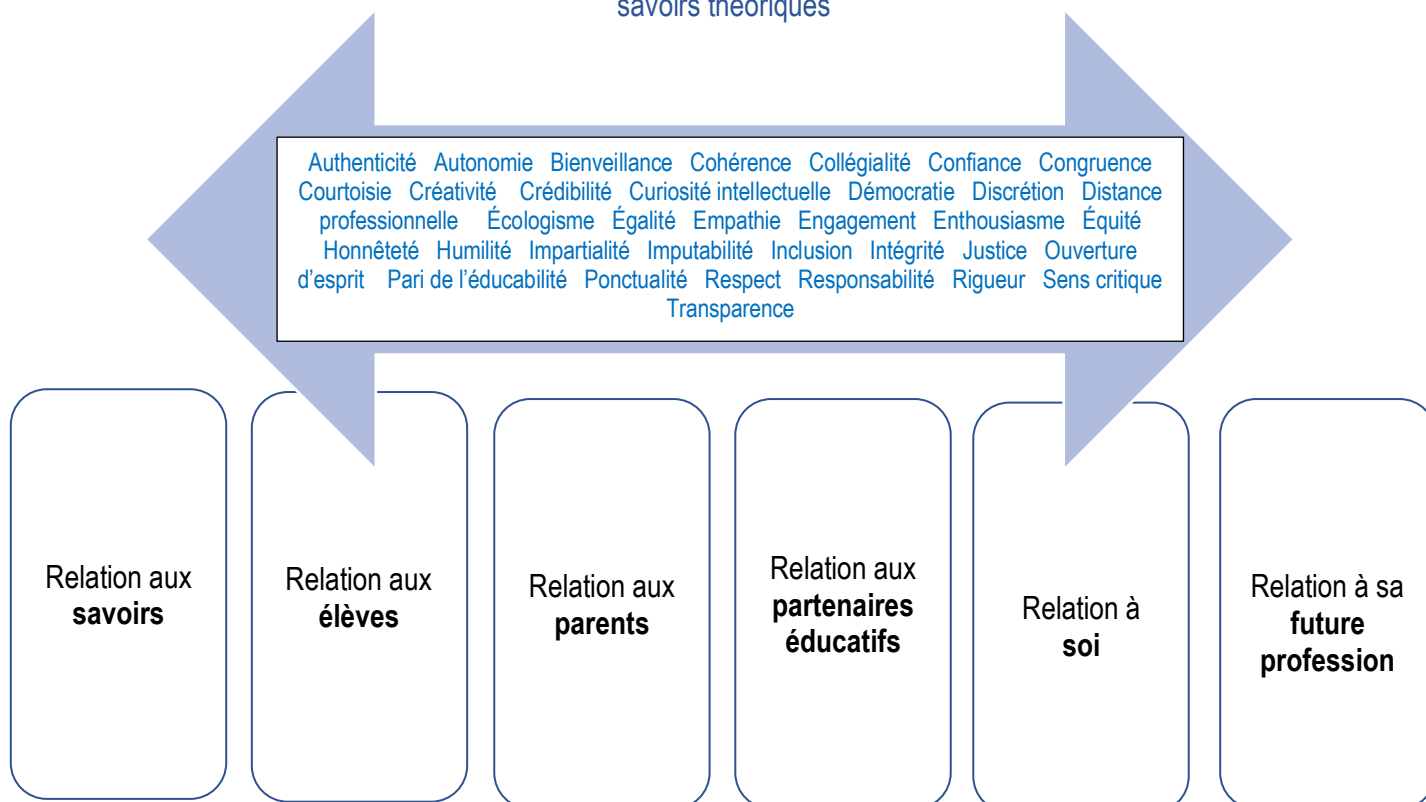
savoirs théoriques

Authenticité Autonomie Bienveillance Cohérence Collégialité Confiance Congruence Courtoisie Créativité Crédibilité Curiosité intellectuelle Démocratie Discrétion Distance professionnelle Écologisme Égalité Empathie Engagement Enthousiasme Équité Honnêteté Humilité Impartialité Imputabilité Inclusion Intégrité Justice Ouverture d'esprit Pari de l'éducabilité Ponctualité Respect Responsabilité Rigueur Sens critique Transparence

Relation aux **savoirs**

Relation aux **élèves**

Relation aux **parents**

Relation aux **partenaires éducatifs**

Relation à **soi**

Relation à sa **future profession**